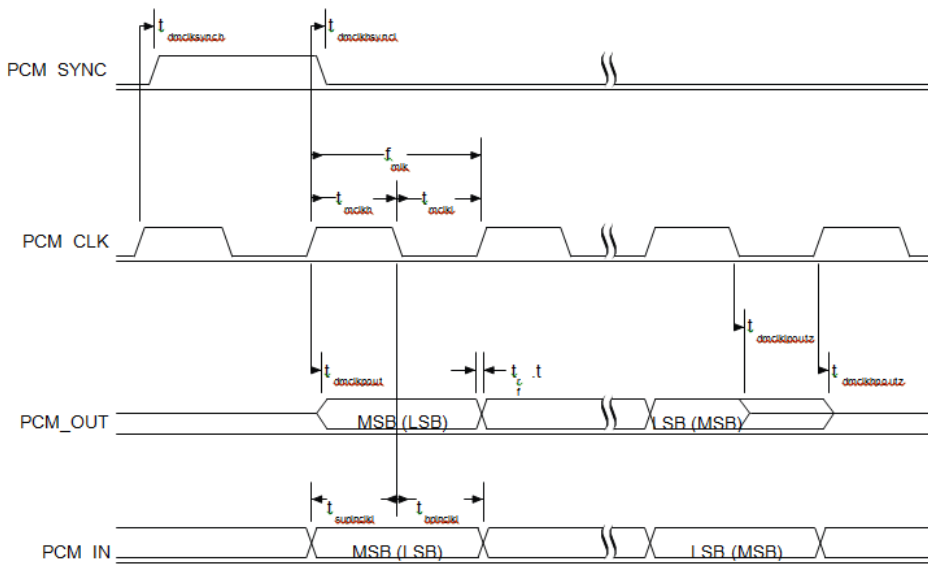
$t_{dmclksynch}$

$t_{dmclksyncl}$

PCM SYNC

$f_{mclk}$

$t_{mclkh}$

$t_{mclkl}$

PCM CLK

$t_{dmclklpoutz}$

$t_{dmclkpout}$

$t_r$ ,$t_f$

$t_{dmclkhpoutz}$

PCM_OUT

MSB (LSB)

LSB (MSB)

$t_{supinclkl}$

$t_{hpinclkl}$

PCM IN

MSB (LSB)

LSB (MSB)